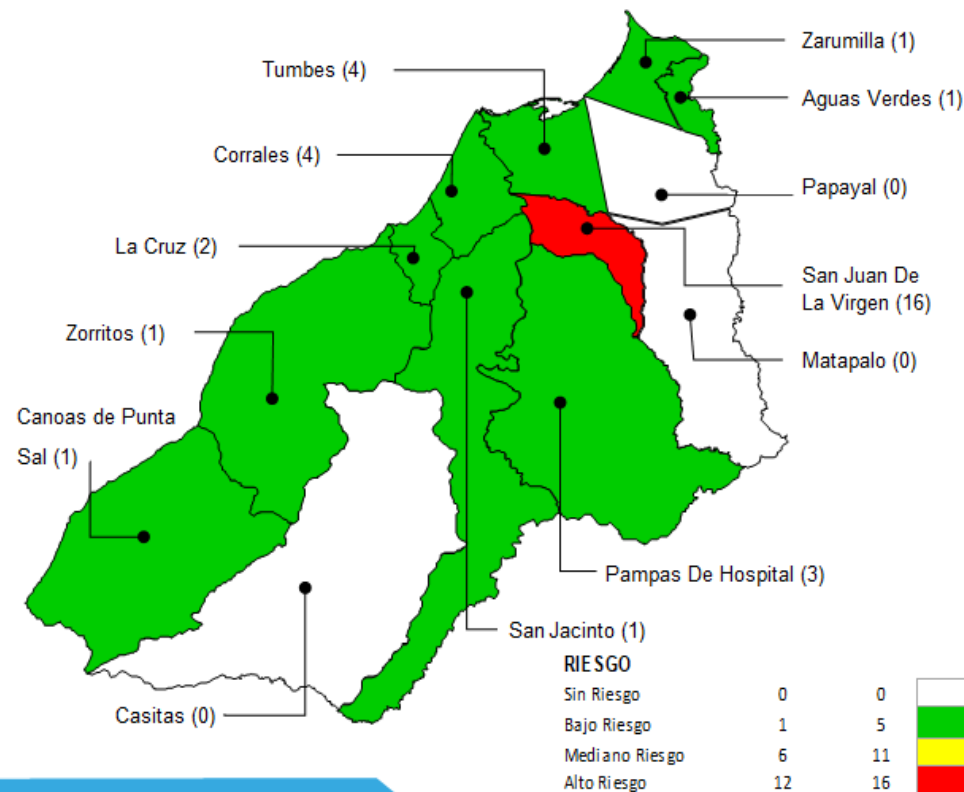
Zarumilla (1)

Tumbes (4)

Aguas Verdes (1)

Corrales (4)

Papayal (0)

La Cruz (2)

San Juan De La Virgen (16)

Zorritos (1)

Matapalo (0)

Canoas de Punta Sal (1)

Pampas De Hospital (3)

San Jacinto (1)

Casitas (0)

RIESGO

| | | |
|---|---|---|
| Sin Riesgo | 0 | 0 |
| Bajo Riesgo | 1 | 5 |
| Mediano Riesgo | 6 | 11 |
| Alto Riesgo | 12 | 16 |